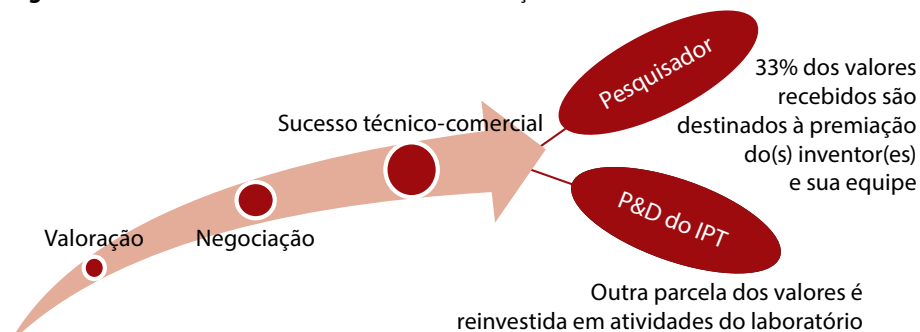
Valoração

Negociação

Sucesso técnico-comercial

Pesquisador

33% dos valores recebidos são destinados à premiação do(s) inventor(es) e sua equipe

P&D do IPT

Outra parcela dos valores é reinvestida em atividades do laboratório